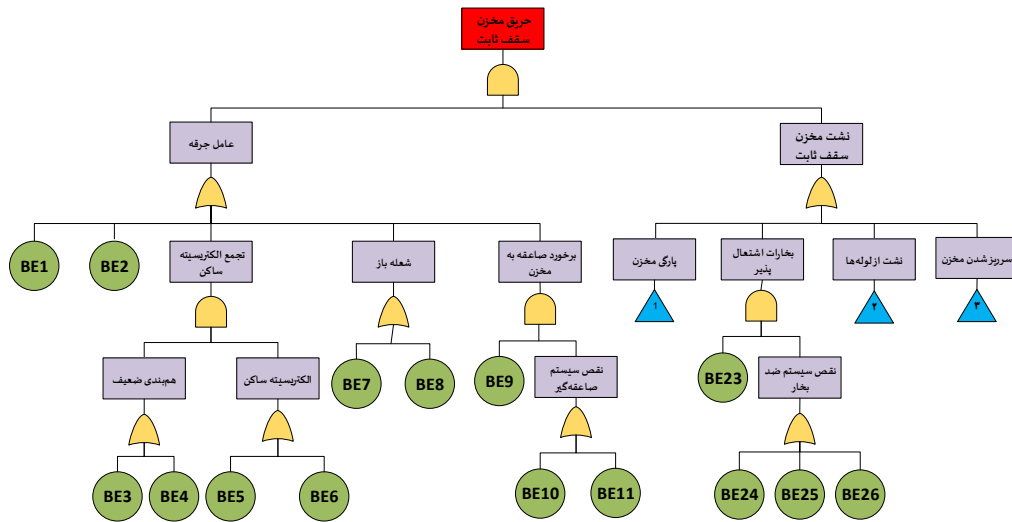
حریق مخزن سقف ثابت

عامل جرقه

نشت مخزن سقف ثابت

BE1

BE2

تجمع الکتریسیته ساکن

شعله باز

برخورد صاعقه به مخزن

پارگی مخزن

۱

بخارات اشتعال پذیر

نشت از لوله‌ها

۲

سرریز شدن مخزن

۳

هم‌بندی ضعیف

الکتریسیته ساکن

BE7

BE8

BE9

نقص سیستم صاعقه‌گیر

BE23

نقص سیستم ضد بخار

BE3

BE4

BE5

BE6

BE10

BE11

BE24

BE25

BE26